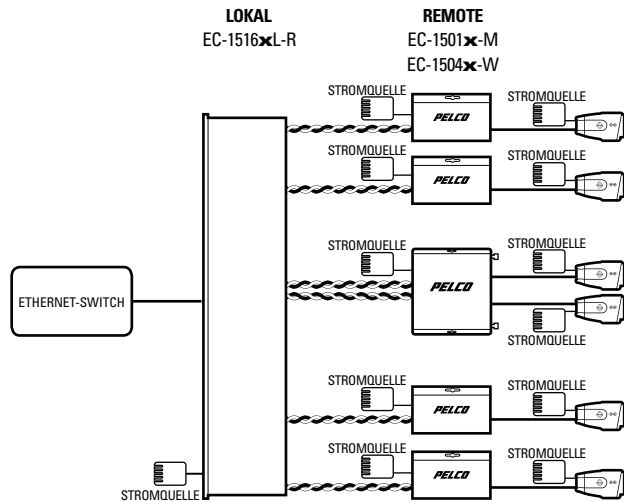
LOKAL
EC-1516xL-R

REMOTE
EC-1501x-M
EC-1504x-W

STROMQUELLE
PELCO
STROMQUELLE

STROMQUELLE
PELCO
STROMQUELLE

ETHERNET-SWITCH

STROMQUELLE
PELCO
STROMQUELLE
STROMQUELLE

STROMQUELLE
PELCO
STROMQUELLE

STROMQUELLE
PELCO
STROMQUELLE

STROMQUELLE